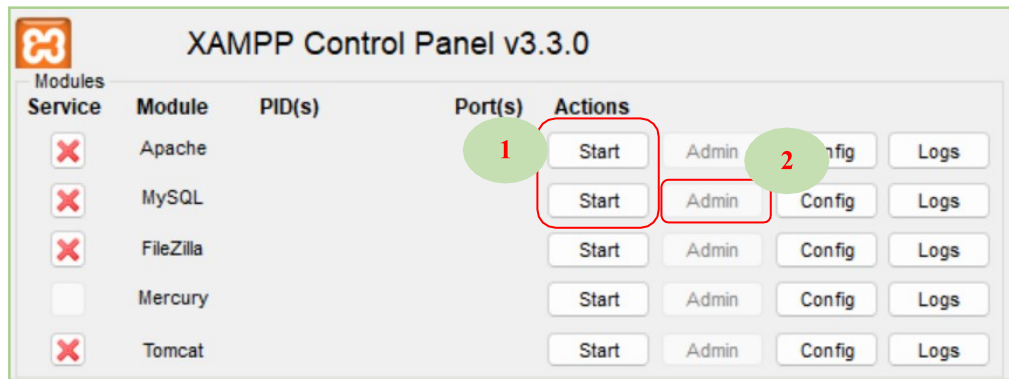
XAMPP Control Panel v3.3.0

Modules

| Service | Module | PID(s) | Port(s) | Actions | | | |
|---|---|---|---|---|---|---|---|
| | Apache | | | Start | Admin | Config | Logs |
| | MySQL | | | Start | Admin | Config | Logs |
| | FileZilla | | | Start | Admin | Config | Logs |
| | Mercury | | | Start | Admin | Config | Logs |
| | Tomcat | | | Start | Admin | Config | Logs |

1

2